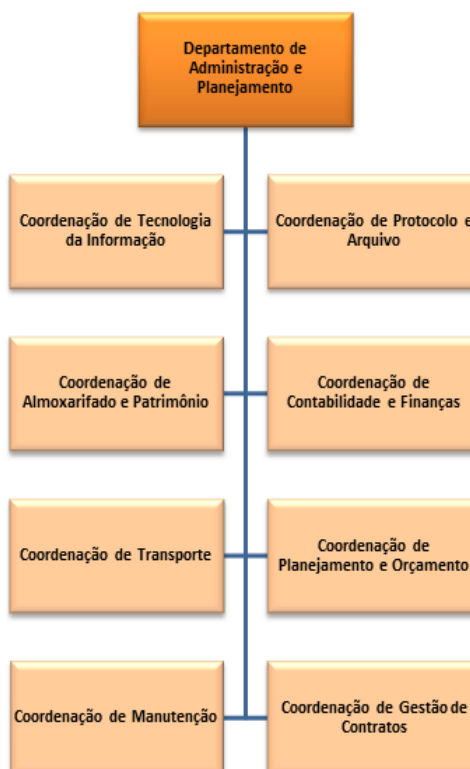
Departamento de Administração e Planejamento

Coordenação de Tecnologia da Informação

Coordenação de Protocolo e Arquivo

Coordenação de Almoxarifado e Patrimônio

Coordenação de Contabilidade e Finanças

Coordenação de Transporte

Coordenação de Planejamento e Orçamento

Coordenação de Manutenção

Coordenação de Gestão de Contratos